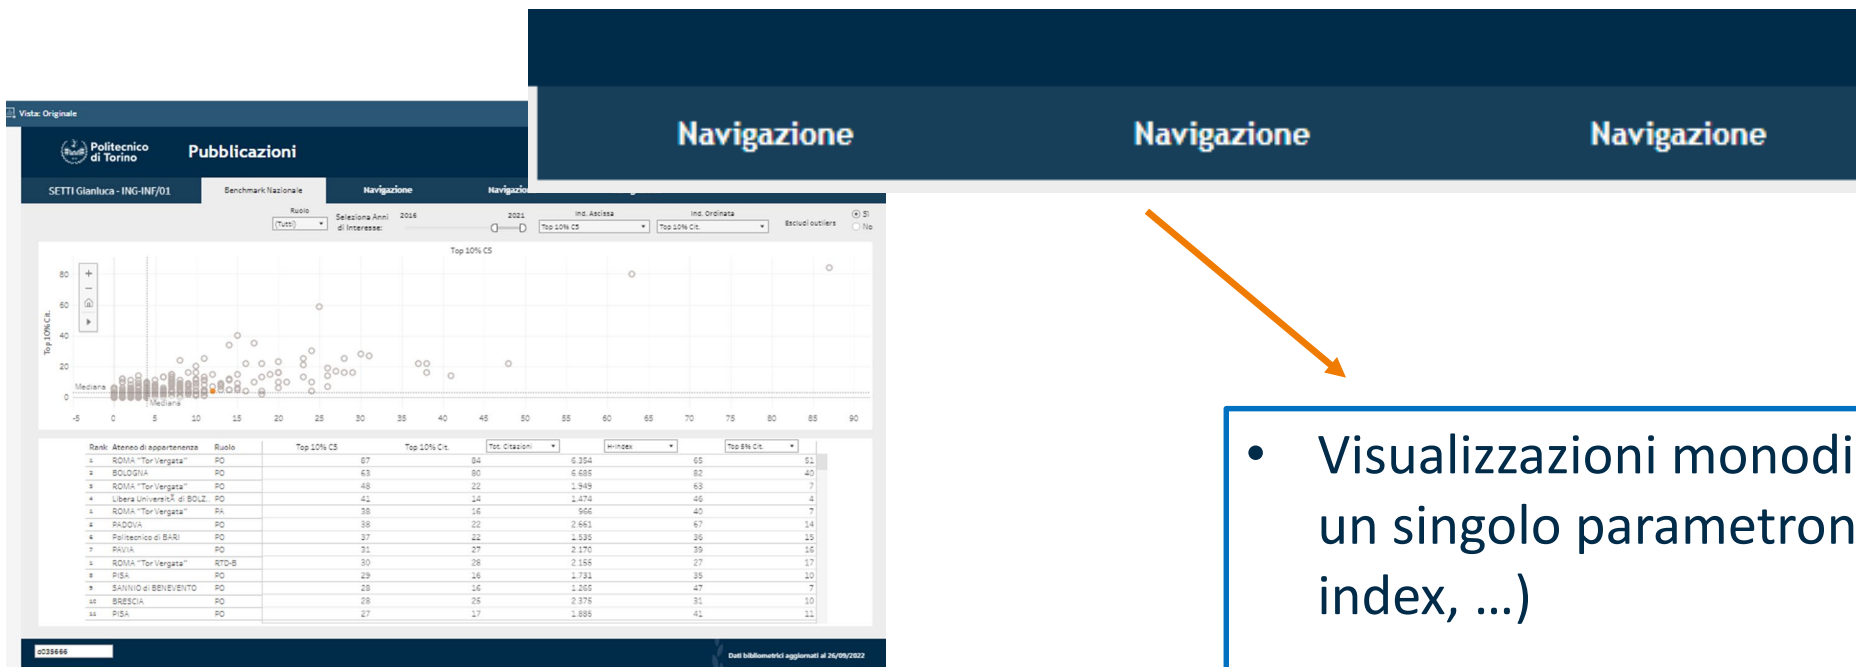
Vista: Originale

Politecnico di Torino

Pubblicazioni

SETTI Gianluca - ING-INF/01

Benchmark Nazionale

Navigazione

Navigazione

Navigazione

Navigazione

Ruolo
(Tutti)

Seleziona Anni di Interesse:

2016

2021

Ind. Ascissa
Top 10% CS

Ind. Ordinata
Top 10% Cit.

Escludi outliers
Sì
No

Top 10% CS

Top 10% Cit.

Mediana

Mediana

80
60
40
20
0

-5 0 5 10 15 20 25 30 35 40 45 50 55 60 65 70 75 80 85 90

| Rank | Ateneo di appartenenza | Ruolo | Top 10% CS | Top 10% Cit. | Tot. Citazioni | H-index | Top 5% Cit. |
|---|---|---|---|---|---|---|---|
| 1 | ROMA "Tor Vergata" | PO | 67 | 84 | 6.354 | 65 | 51 |
| 2 | BOLOGNA | PO | 63 | 80 | 6.685 | 82 | 40 |
| 3 | ROMA "Tor Vergata" | PO | 48 | 22 | 1.949 | 63 | 7 |
| 4 | Libera UniversitÃ di BOLZ.. | PO | 41 | 14 | 1.474 | 46 | 4 |
| 1 | ROMA "Tor Vergata" | PA | 38 | 16 | 966 | 40 | 7 |
| 2 | PADOVA | PO | 38 | 22 | 2.661 | 67 | 14 |
| 6 | Politecnico di BARI | PO | 37 | 22 | 1.535 | 36 | 15 |
| 7 | PAVIA | PO | 31 | 27 | 2.170 | 39 | 16 |
| 1 | ROMA "Tor Vergata" | RTD-B | 30 | 28 | 2.156 | 27 | 17 |
| 8 | PISA | PO | 29 | 16 | 1.731 | 35 | 10 |
| 9 | SANNIO di BENEVENTO | PO | 28 | 16 | 1.265 | 47 | 7 |
| 10 | BRESCIA | PO | 28 | 25 | 2.375 | 31 | 10 |
| 11 | PISA | PO | 27 | 17 | 1.885 | 41 | 11 |

d035666

Dati bibliometrici aggiornati al 26/09/2022

Navigazione Navigazione Navigazione

• Visualizzazioni monodi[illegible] un singolo parametro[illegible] index, …)